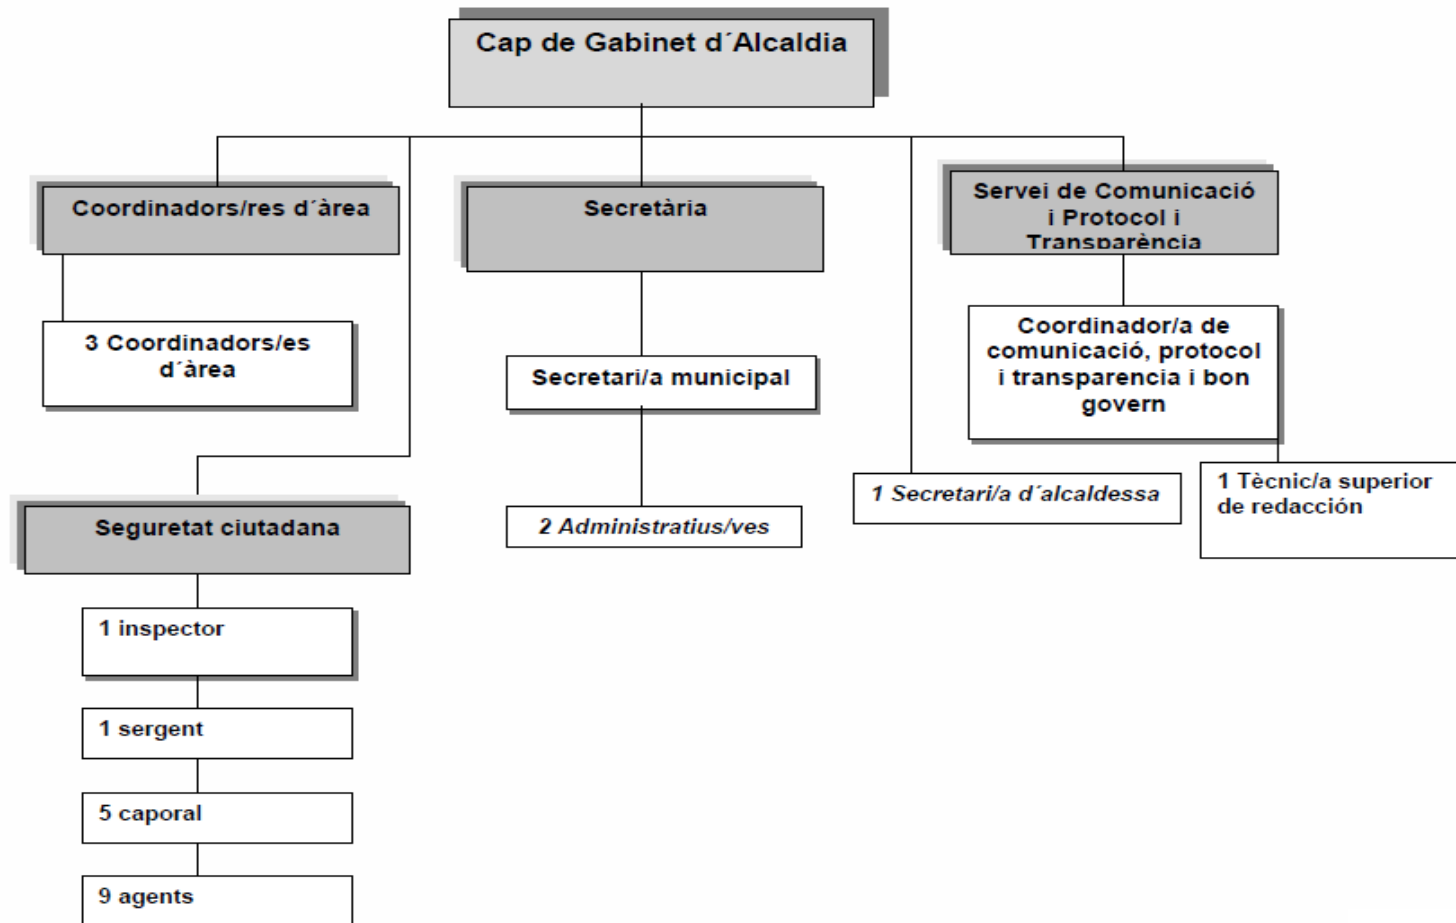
Cap de Gabinet d´Alcaldia

Coordinadors/res d´àrea

3 Coordinadors/es d´àrea

Secretària

Secretari/a municipal

2 Administratius/ves

Servei de Comunicació i Protocol i Transparència

Coordinador/a de comunicació, protocol i transparencia i bon govern

1 Secretari/a d´alcaldessa

1 Tècnic/a superior de redacción

Seguretat ciutadana

1 inspector

1 sergent

5 caporal

9 agents